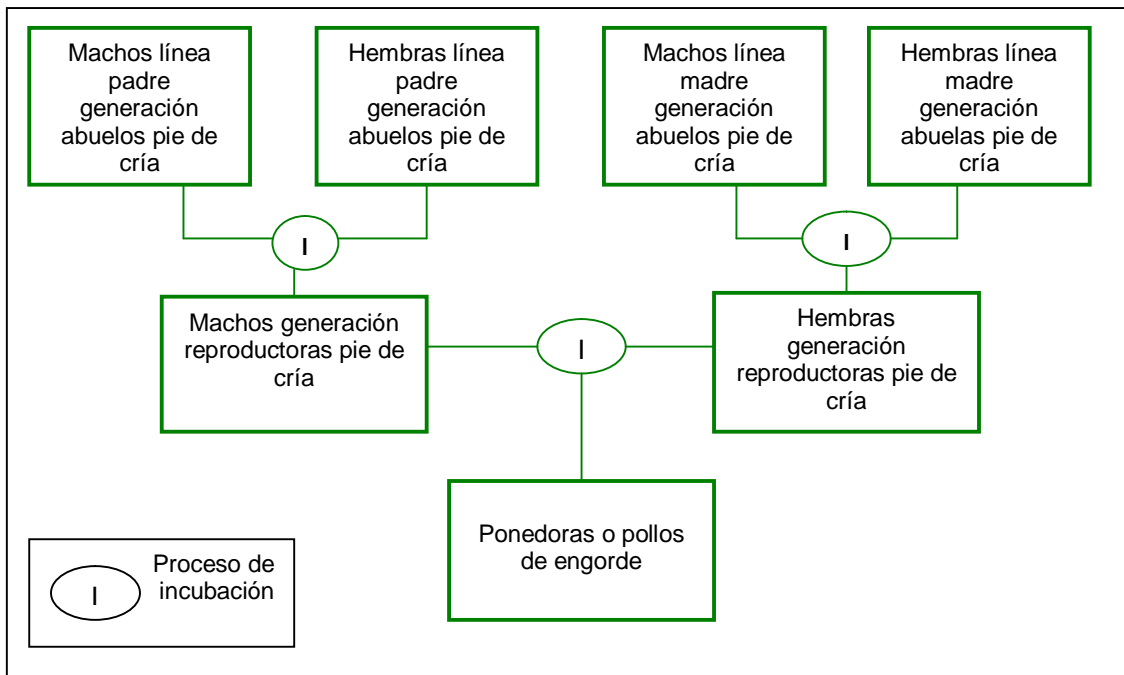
Machos línea padre generación abuelos pie de cría

Hembras línea padre generación abuelos pie de cría

Machos línea madre generación abuelos pie de cría

Hembras línea madre generación abuelas pie de cría

I

I

Machos generación reproductoras pie de cría

I

Hembras generación reproductoras pie de cría

Ponedoras o pollos de engorde

I

Proceso de incubación